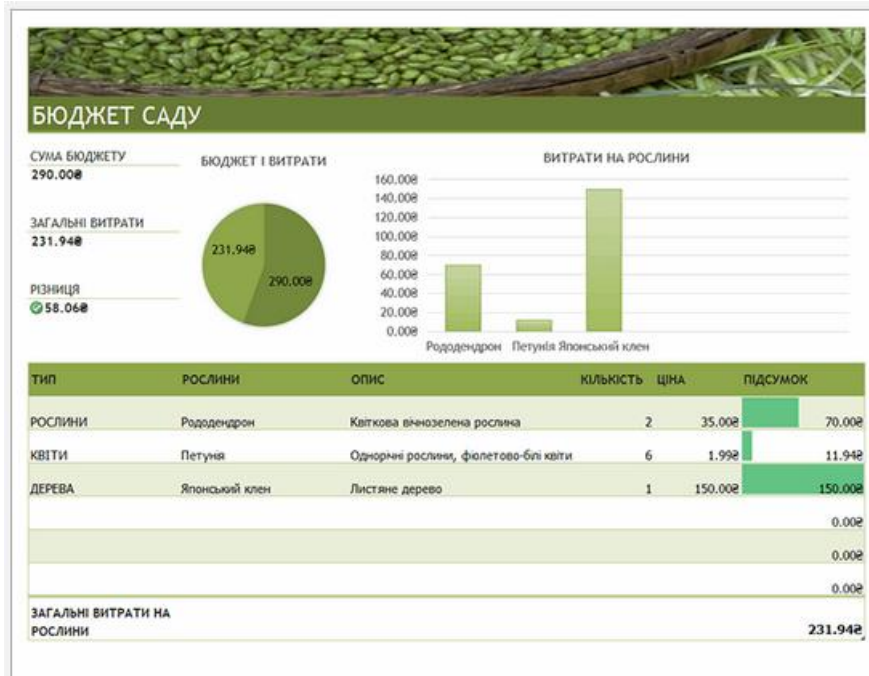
БЮДЖЕТ САДУ

СУМА БЮДЖЕТУ
290.00₴

ЗАГАЛЬНІ ВИТРАТИ
231.94₴

РІЗНИЦЯ
58.06₴

БЮДЖЕТ І ВИТРАТИ

231.94₴
290.00₴

ВИТРАТИ НА РОСЛИНИ

160.00₴
140.00₴
120.00₴
100.00₴
80.00₴
60.00₴
40.00₴
20.00₴
0.00₴

Рододендрон Петунія Японський клен

| ТИП | РОСЛИНИ | ОПИС | КІЛЬКІСТЬ | ЦІНА | ПІДСУМОК |
|---|---|---|---|---|---|
| РОСЛИНИ | Рододендрон | Квіткова вічнозелена рослина | 2 | 35.00₴ | 70.00₴ |
| КВІТИ | Петунія | Однорічні рослини, фіолетово-білі квіти | 6 | 1.99₴ | 11.94₴ |
| ДЕРЕВА | Японський клен | Листяне дерево | 1 | 150.00₴ | 150.00₴ |
| | | | | | 0.00₴ |
| | | | | | 0.00₴ |
| | | | | | 0.00₴ |
| ЗАГАЛЬНІ ВИТРАТИ НА РОСЛИНИ | | | | | 231.94₴ |